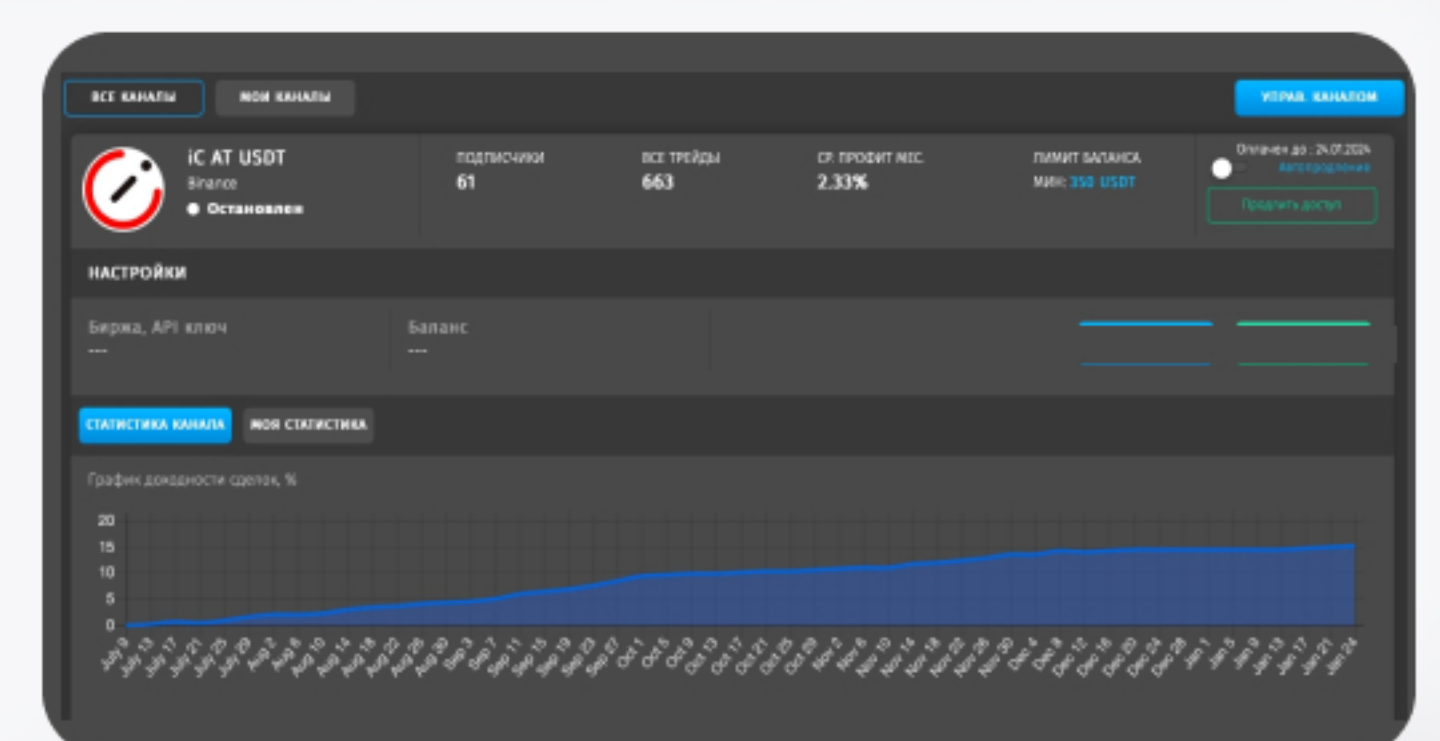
ВСЕ КАНАЛЫ МОИ КАНАЛЫ УПРАВ. КАНАЛОМ

iC AT USDT
Binance
● Остановлен

ПОДПИСЧИКИ
61

ВСЕ ТРЕЙДЫ
663

СР. ПРОФИТ МЕС.
2.33%

ЛИМИТ БАЛАНСА
МИН: 350 USDT

Оплачен до : 24.07.2024
Автопродление
Продлить доступ

НАСТРОЙКИ

Биржа, API ключ
---

Баланс
---

СТАТИСТИКА КАНАЛА МОЯ СТАТИСТИКА

График доходности сделок, %

20
15
10
5
0

July 9, July 13, July 17, July 21, July 25, July 29, Aug 2, Aug 6, Aug 10, Aug 14, Aug 18, Aug 22, Aug 26, Aug 30, Sep 3, Sep 7, Sep 11, Sep 15, Sep 19, Sep 23, Sep 27, Oct 1, Oct 5, Oct 9, Oct 13, Oct 17, Oct 21, Oct 25, Oct 29, Nov 2, Nov 6, Nov 10, Nov 14, Nov 18, Nov 22, Nov 26, Nov 30, Dec 4, Dec 8, Dec 12, Dec 16, Dec 20, Dec 24, Dec 28, Jan 1, Jan 5, Jan 9, Jan 13, Jan 17, Jan 21, Jan 24